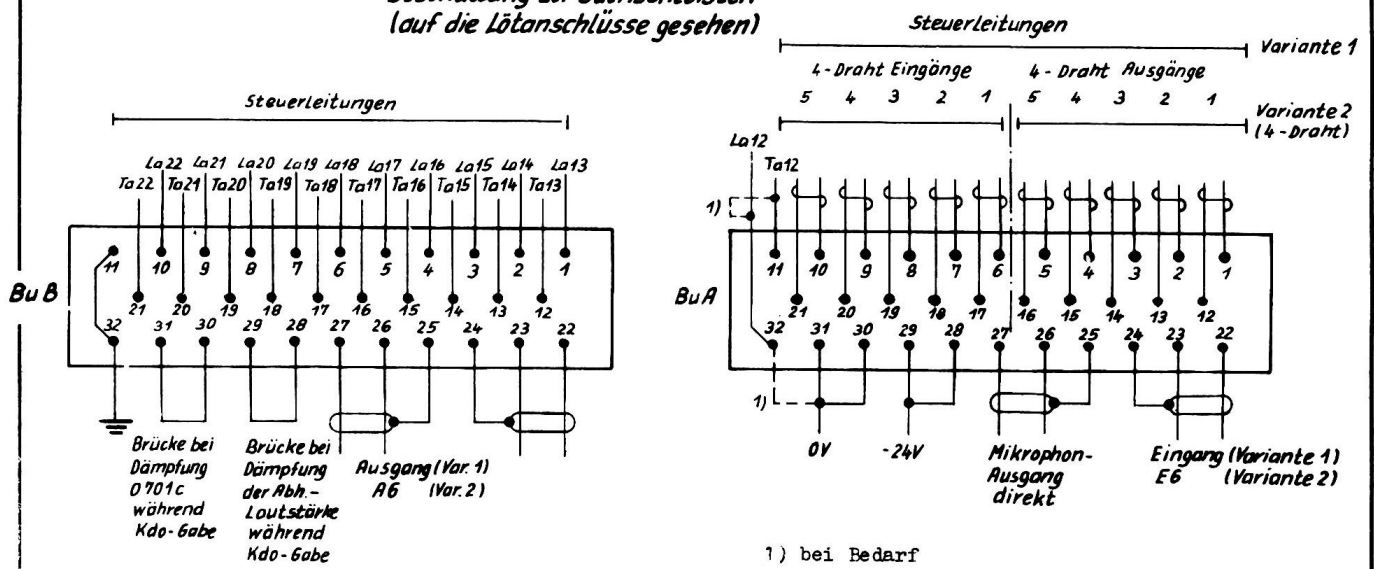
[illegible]
(auf die Lötanschlüsse gesehen)

Steuerleitungen

La22 La21 La20 La19 La18 La17 La16 La15 La14 La13
Ta22 Ta21 Ta20 Ta19 Ta18 Ta17 Ta16 Ta15 Ta14 Ta13

11 10 9 8 7 6 5 4 3 2 1
21 20 19 18 17 16 15 14 13 12
32 31 30 29 28 27 26 25 24 23 22

Bu B

Brücke bei Dämpfung 0701c während Kdo-Gabe

Brücke bei Dämpfung der Abh.-Lautstärke während Kdo-Gabe

Ausgang (Var. 1)
A6 (Var. 2)

Steuerleitungen

Variante 1

4-Draht Eingänge
4-Draht Ausgänge

5 4 3 2 1 5 4 3 2 1

Variante 2
(4-Draht)

La12
Ta12

1)

11 10 9 8 7 6 5 4 3 2 1
21 20 19 18 17 16 15 14 13 12
32 31 30 29 28 27 26 25 24 23 22

Bu A

1)

0V
-24V

Mikrophon-Ausgang direkt

Eingang (Variante 1)
E6 (Variante 2)

1) bei Bedarf